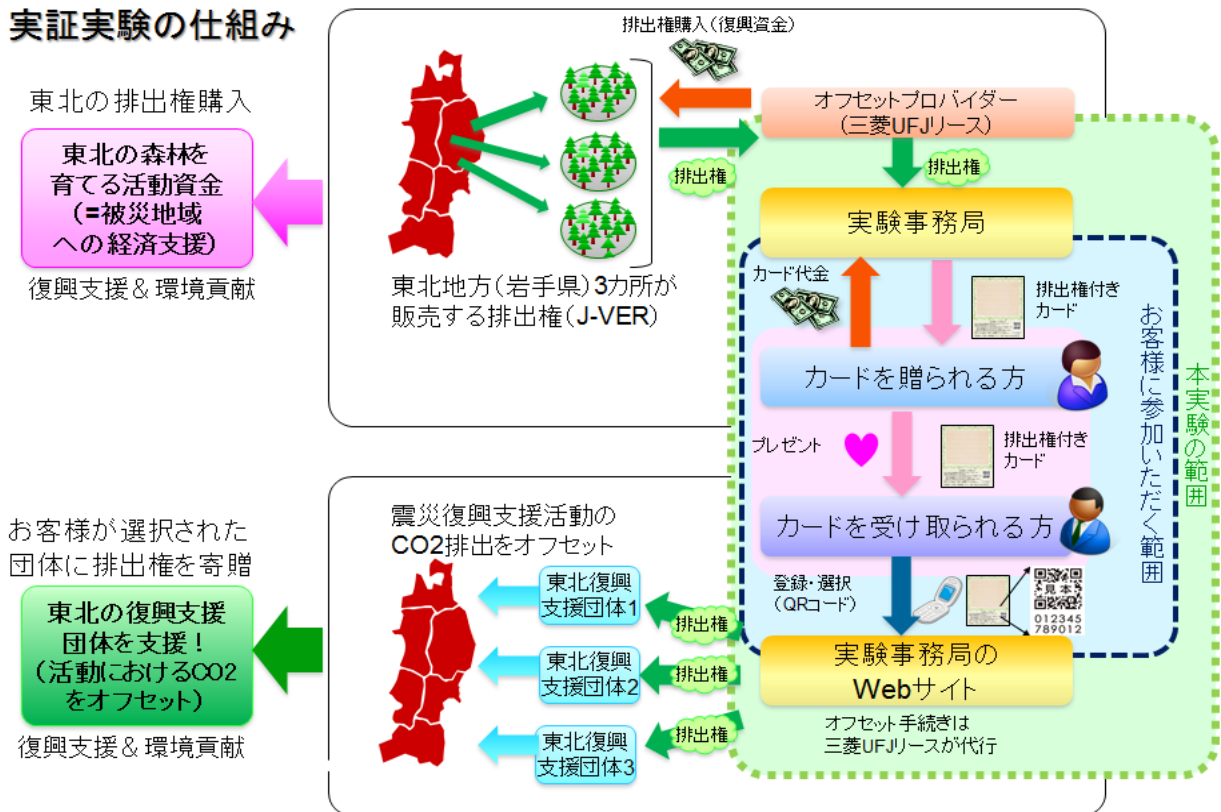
実証実験の仕組み

東北の排出権購入

東北の森林を育てる活動資金（=被災地域への経済支援）

復興支援＆環境貢献

東北地方（岩手県）3カ所が販売する排出権（J-VER）

排出権購入（復興資金）

オフセットプロバイダー（三菱UFJリース）

排出権

排出権

実験事務局

カード代金

排出権付きカード

カードを贈られる方

プレゼント

排出権付きカード

カードを受け取られる方

お客様に参加いただく範囲

本実験の範囲

お客様が選択された団体に排出権を寄贈

東北の復興支援団体を支援！（活動におけるCO2をオフセット）

復興支援＆環境貢献

震災復興支援活動のCO2排出をオフセット

東北復興支援団体1

東北復興支援団体2

東北復興支援団体3

排出権

排出権

排出権

登録・選択（QRコード）

見本

012345789012

実験事務局のWebサイト

オフセット手続きは三菱UFJリースが代行